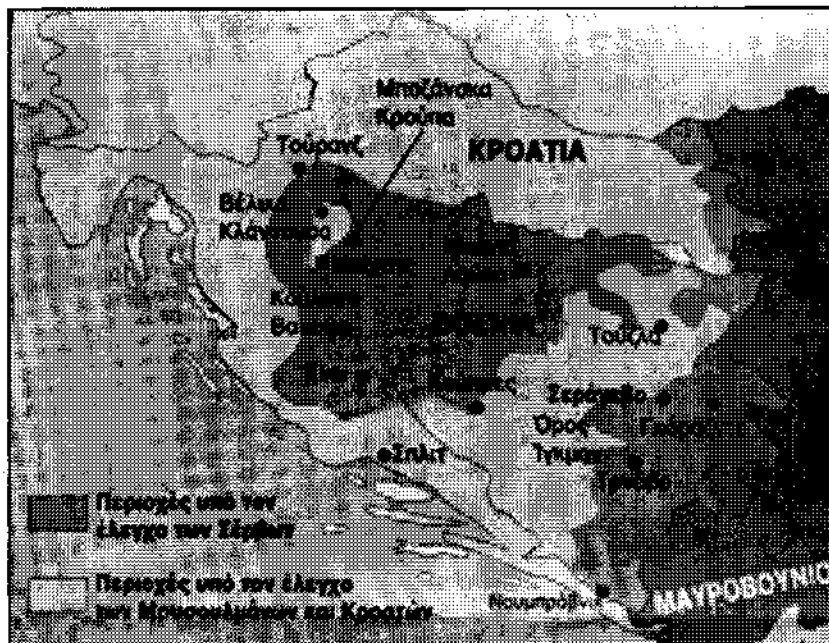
Μπαζάνσκα Κρούπα

Τούρανζ

ΚΡΟΑΤΙΑ

Βέλικα Κλάντουσα

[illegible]

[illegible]

Κ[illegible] Βα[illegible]

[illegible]

Τούζλα

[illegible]

Σεράγεβο

Όρος Ίγκμαν

Γκοράζντε

Τρνόβο

Σπλιτ

Περιοχές υπό τον έλεγχο των Σέρβων

Περιοχές υπό τον έλεγχο των Μουσουλμάνων και Κροατών

Νεουμ

ΜΑΥΡΟΒΟΥΝΙΟ